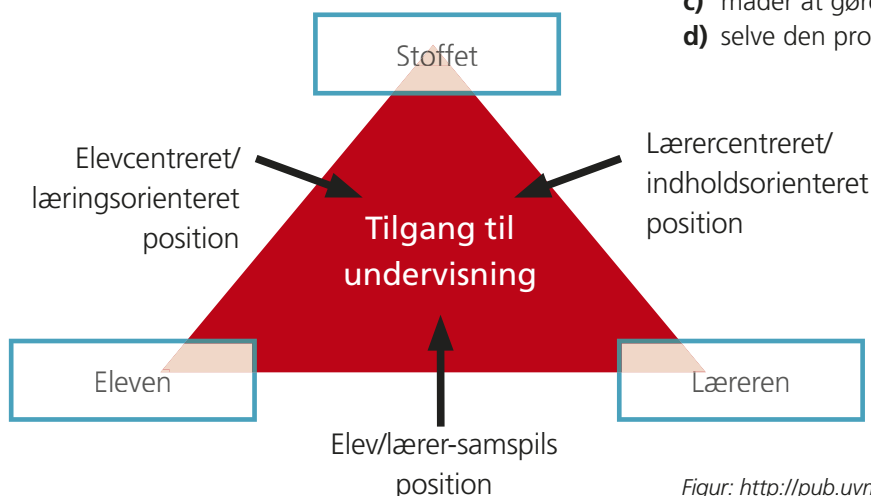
**c)** måder at gøre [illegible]
**d)** selve den pro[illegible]

Stoffet

Elevcentreret/ læringsorienteret position

Lærercentreret/ indholdsorienteret position

Tilgang til undervisning

Eleven

Læreren

Elev/lærer-samspils position

*Figur: http://pub.uvm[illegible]*